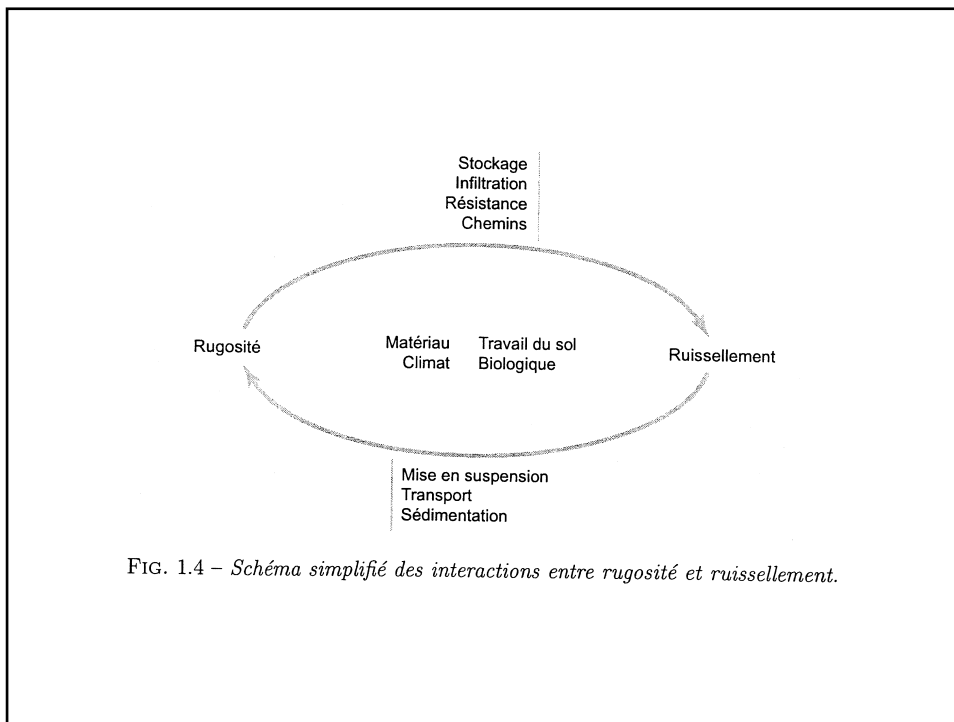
Stockage
Infiltration
Résistance
Chemins

Rugosité

Matériau
Climat

Travail du sol
Biologique

Ruissellement

Mise en suspension
Transport
Sédimentation

FIG. 1.4 – Schéma simplifié des interactions entre rugosité et ruissellement.